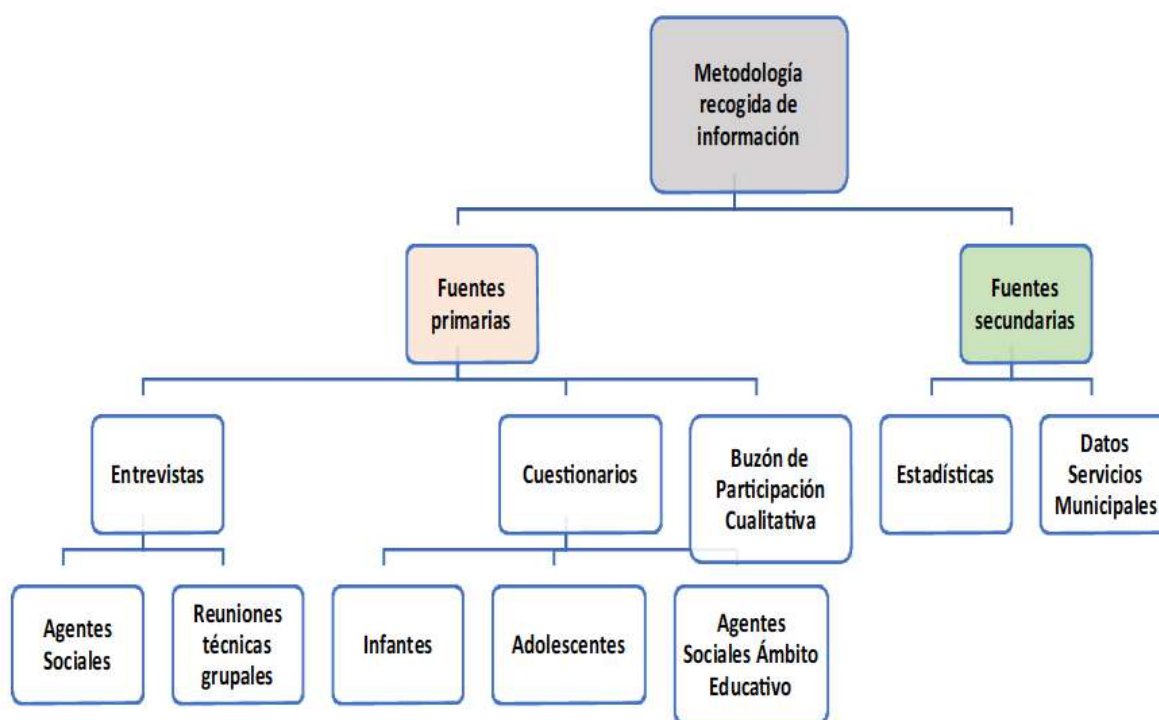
Metodología recogida de información

Fuentes primarias

Fuentes secundarias

Entrevistas

Cuestionarios

Buzón de Participación Cualitativa

Estadísticas

Datos Servicios Municipales

Agentes Sociales

Reuniones técnicas grupales

Infantes

Adolescentes

Agentes Sociales Ámbito Educativo